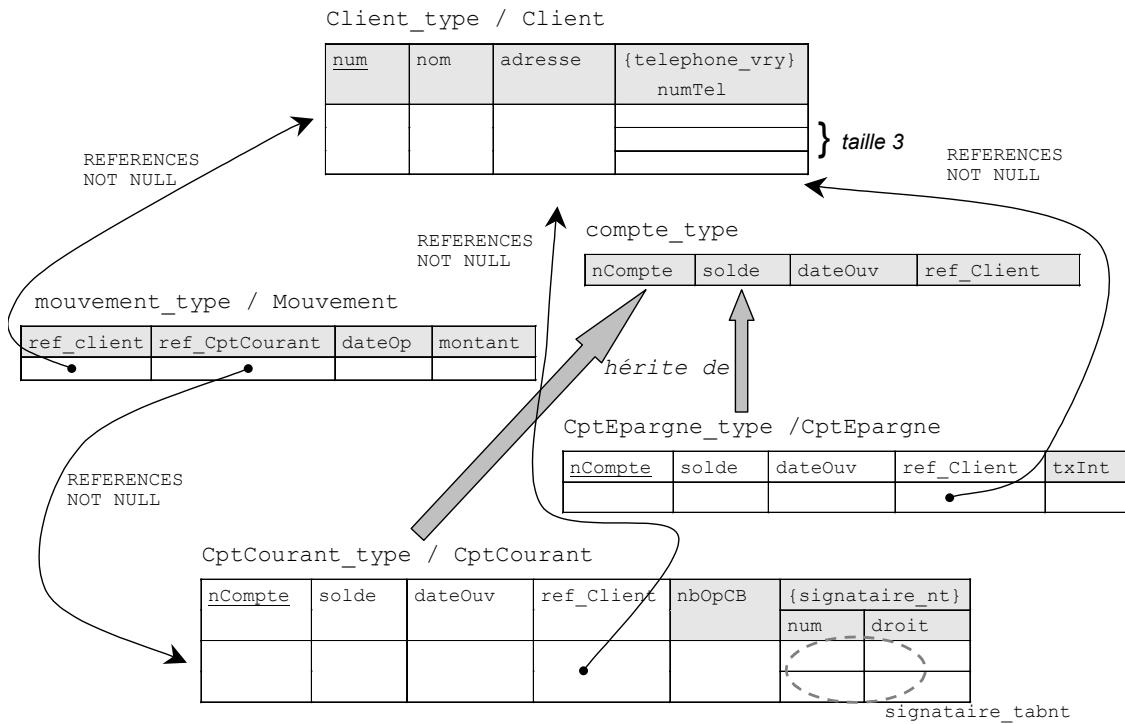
Client_type / Client

| num | nom | adresse | {telephone_vry} numTel |
|---|---|---|---|
| | | | |

taille 3

REFERENCES NOT NULL

REFERENCES NOT NULL

REFERENCES NOT NULL

compte_type

| nCompte | solde | dateOuv | ref_Client |
|---|---|---|---|

mouvement_type / Mouvement

| ref_client | ref_CptCourant | dateOp | montant |
|---|---|---|---|
| | | | |

hérite de

CptEpargne_type /CptEpargne

| nCompte | solde | dateOuv | ref_Client | txInt |
|---|---|---|---|---|
| | | | | |

REFERENCES NOT NULL

CptCourant_type / CptCourant

| nCompte | solde | dateOuv | ref_Client | nbOpCB | {signataire_nt} num | droit |
|---|---|---|---|---|---|---|
| | | | | | | |

signataire_tabnt